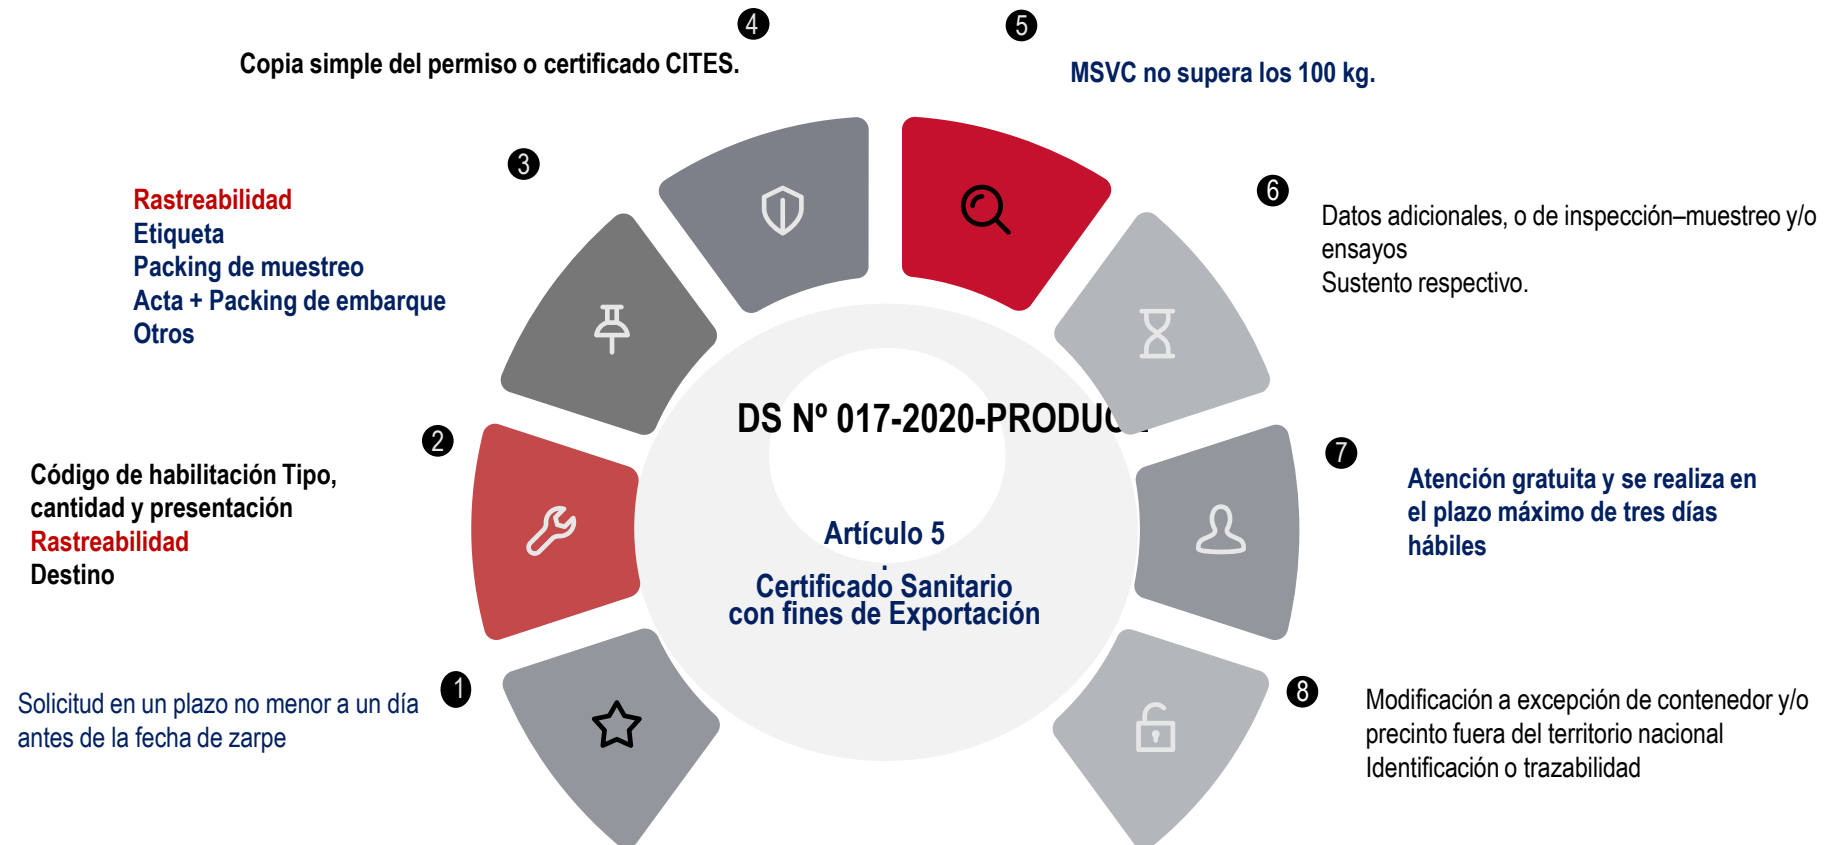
4

Copia simple del permiso o certificado CITES.

5

MSVC no supera los 100 kg.

3

Rastreabilidad
Etiqueta
Packing de muestreo
Acta + Packing de embarque
Otros

6

Datos adicionales, o de inspección–muestreo y/o ensayos
Sustento respectivo.

DS Nº 017-2020-PRODU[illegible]

2

Código de habilitación Tipo, cantidad y presentación
Rastreabilidad
Destino

Artículo 5

Certificado Sanitario con fines de Exportación

7

Atención gratuita y se realiza en el plazo máximo de tres días hábiles

1

Solicitud en un plazo no menor a un día antes de la fecha de zarpe

8

Modificación a excepción de contenedor y/o precinto fuera del territorio nacional
Identificación o trazabilidad